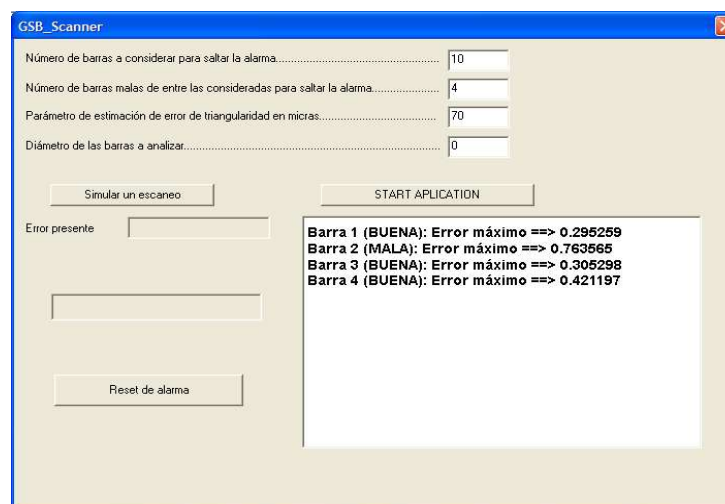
GSB_Scanner

Número de barras a considerar para saltar la alarma........................................................ 10

Número de barras malas de entre las consideradas para saltar la alarma....................... 4

Parámetro de estimación de error de triangularidad en micras........................................ 70

Diámetro de las barras a analizar.................................................................................... 0

Simular un escaneo

START APLICATION

Error presente

Barra 1 (BUENA): Error máximo ==> 0.295259
Barra 2 (MALA): Error máximo ==> 0.763565
Barra 3 (BUENA): Error máximo ==> 0.305298
Barra 4 (BUENA): Error máximo ==> 0.421197

Reset de alarma